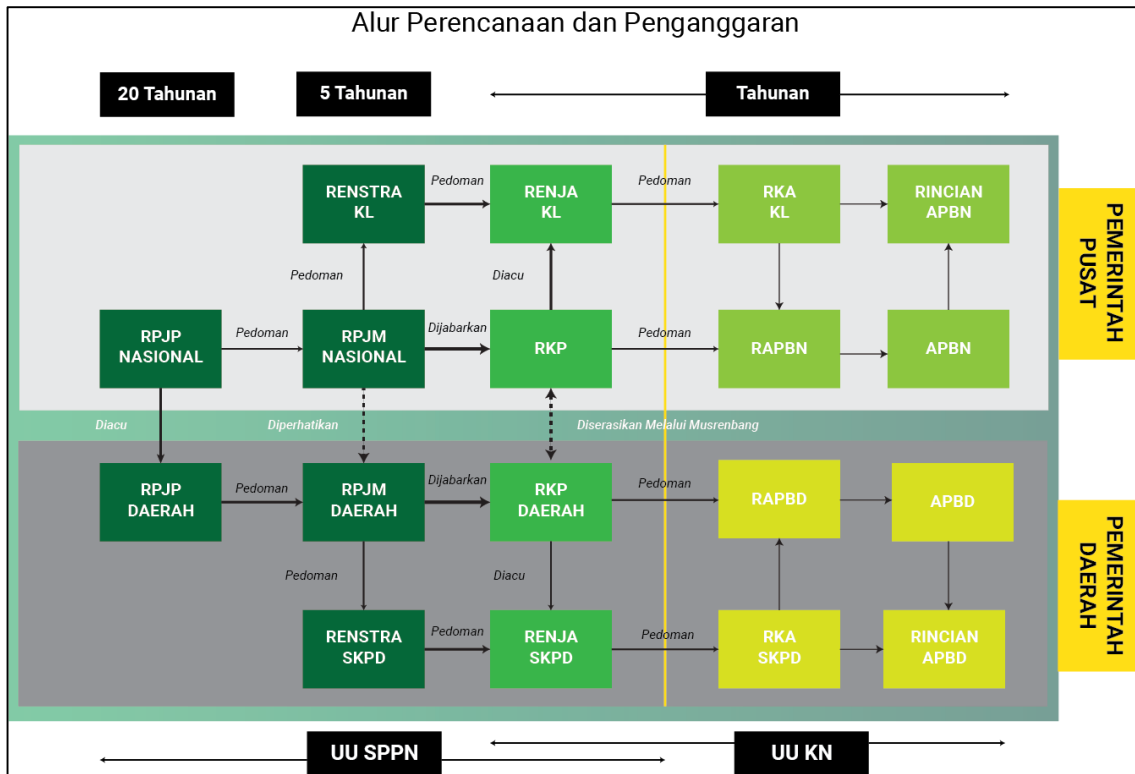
Alur Perencanaan dan Penganggaran

20 Tahunan

5 Tahunan

Tahunan

RENSTRA KL

Pedoman

RENJA KL

Pedoman

RKA KL

RINCIAN APBN

PEMERINTAH PUSAT

Pedoman

Diacu

RPJP NASIONAL

Pedoman

RPJM NASIONAL

Dijabarkan

RKP

Pedoman

RAPBN

APBN

Diacu

Diperhatikan

Diserasikan Melalui Musrenbang

RPJP DAERAH

Pedoman

RPJM DAERAH

Dijabarkan

RKP DAERAH

Pedoman

RAPBD

APBD

PEMERINTAH DAERAH

Pedoman

Diacu

RENSTRA SKPD

Pedoman

RENJA SKPD

Pedoman

RKA SKPD

RINCIAN APBD

UU SPPN

UU KN